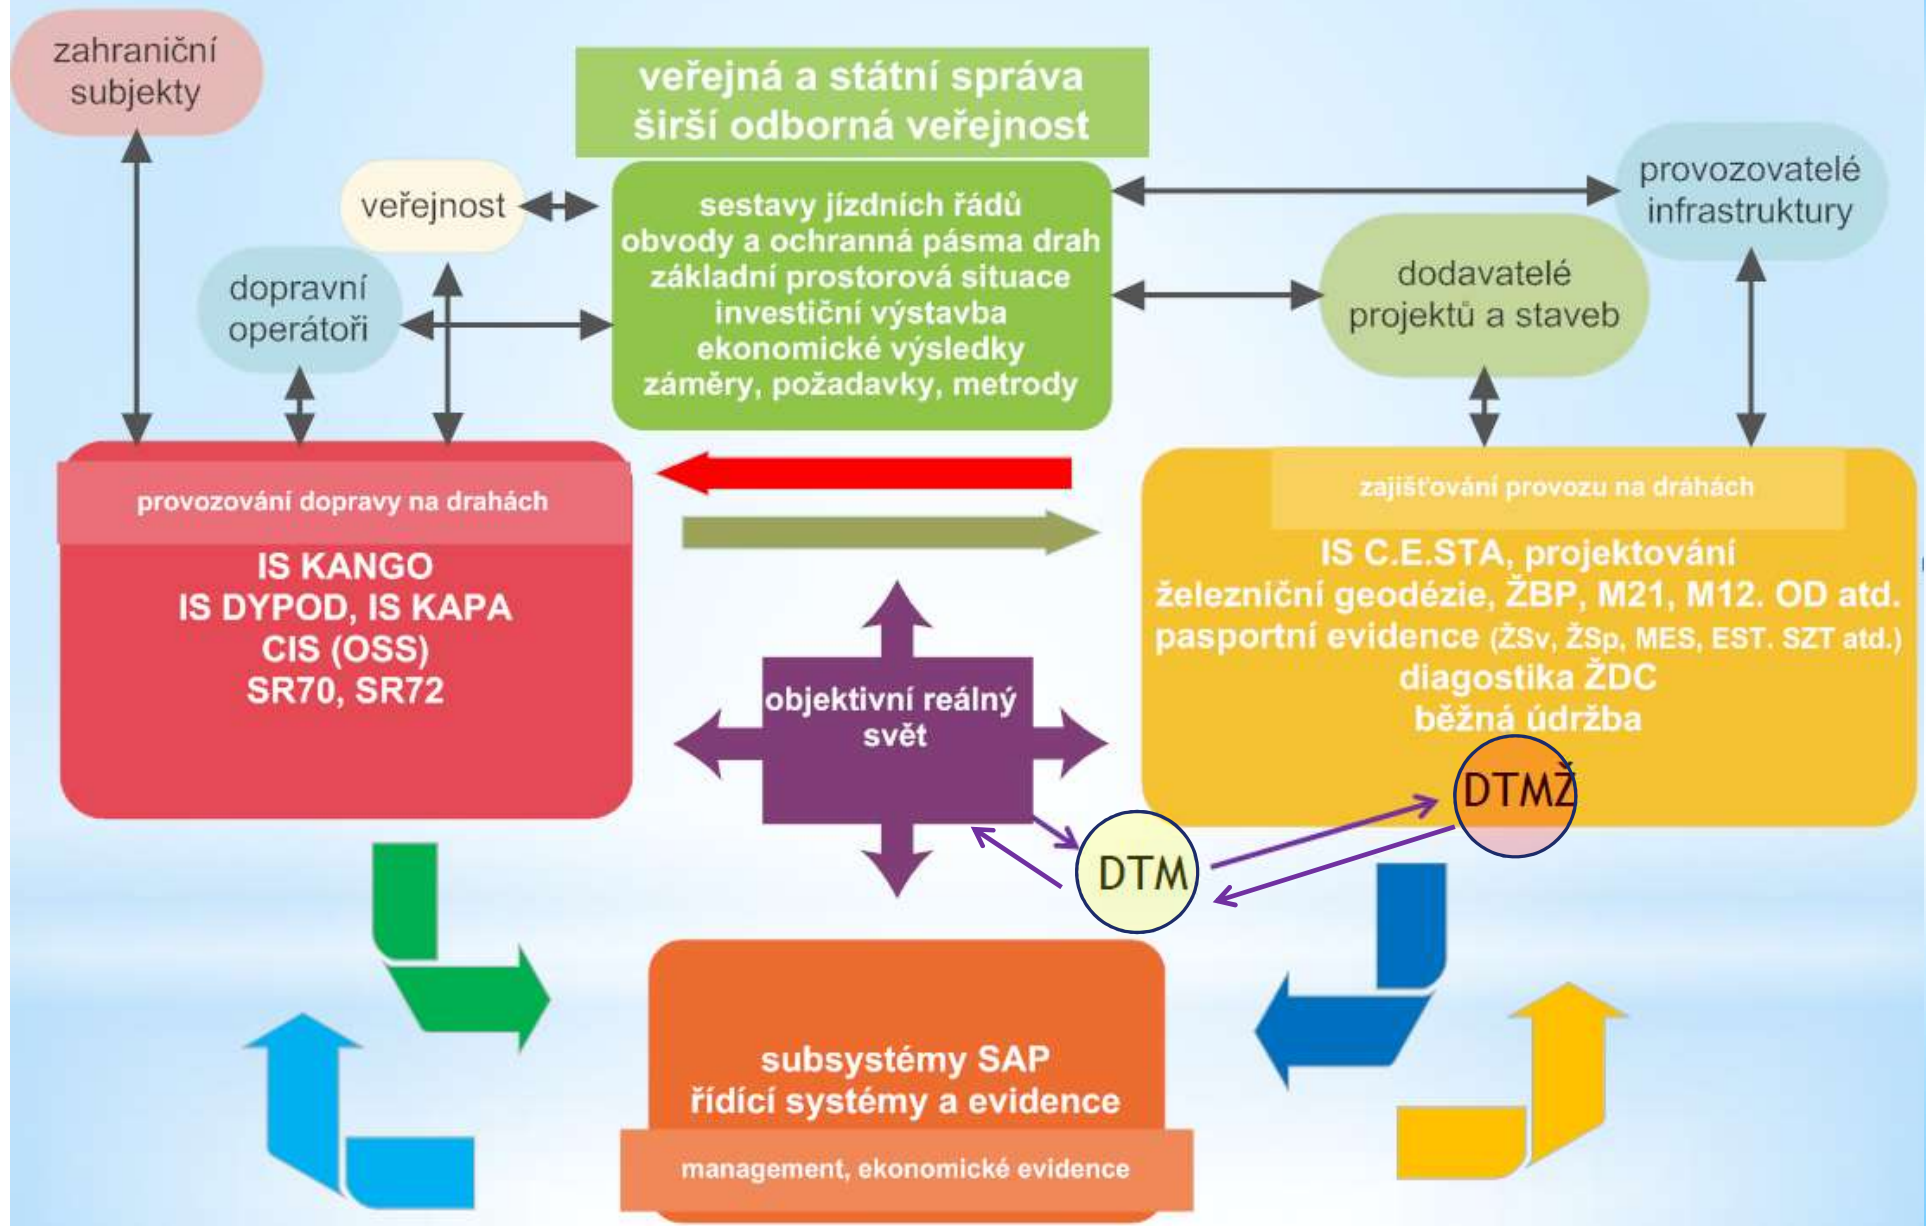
zahraniční subjekty

veřejná a státní správa
širší odborná veřejnost

veřejnost

sestavy jízdních řádů
obvody a ochranná pásma drah
základní prostorová situace
investiční výstavba
ekonomické výsledky
záměry, požadavky, metrody

provozovatelé infrastruktury

dopravní operátoři

dodavatelé projektů a staveb

provozování dopravy na drahách

IS KANGO
IS DYPOD, IS KAPA
CIS (OSS)
SR70, SR72

zajišťování provozu na dráhách

IS C.E.STA, projektování
železniční geodézie, ŽBP, M21, M12. OD atd.
pasportní evidence (ŽSv, ŽSp, MES, EST. SZT atd.)
diagnostika ŽDC
běžná údržba

objektivní reálný svět

DTMŽ

DTM

subsystémy SAP
řídící systémy a evidence

management, ekonomické evidence